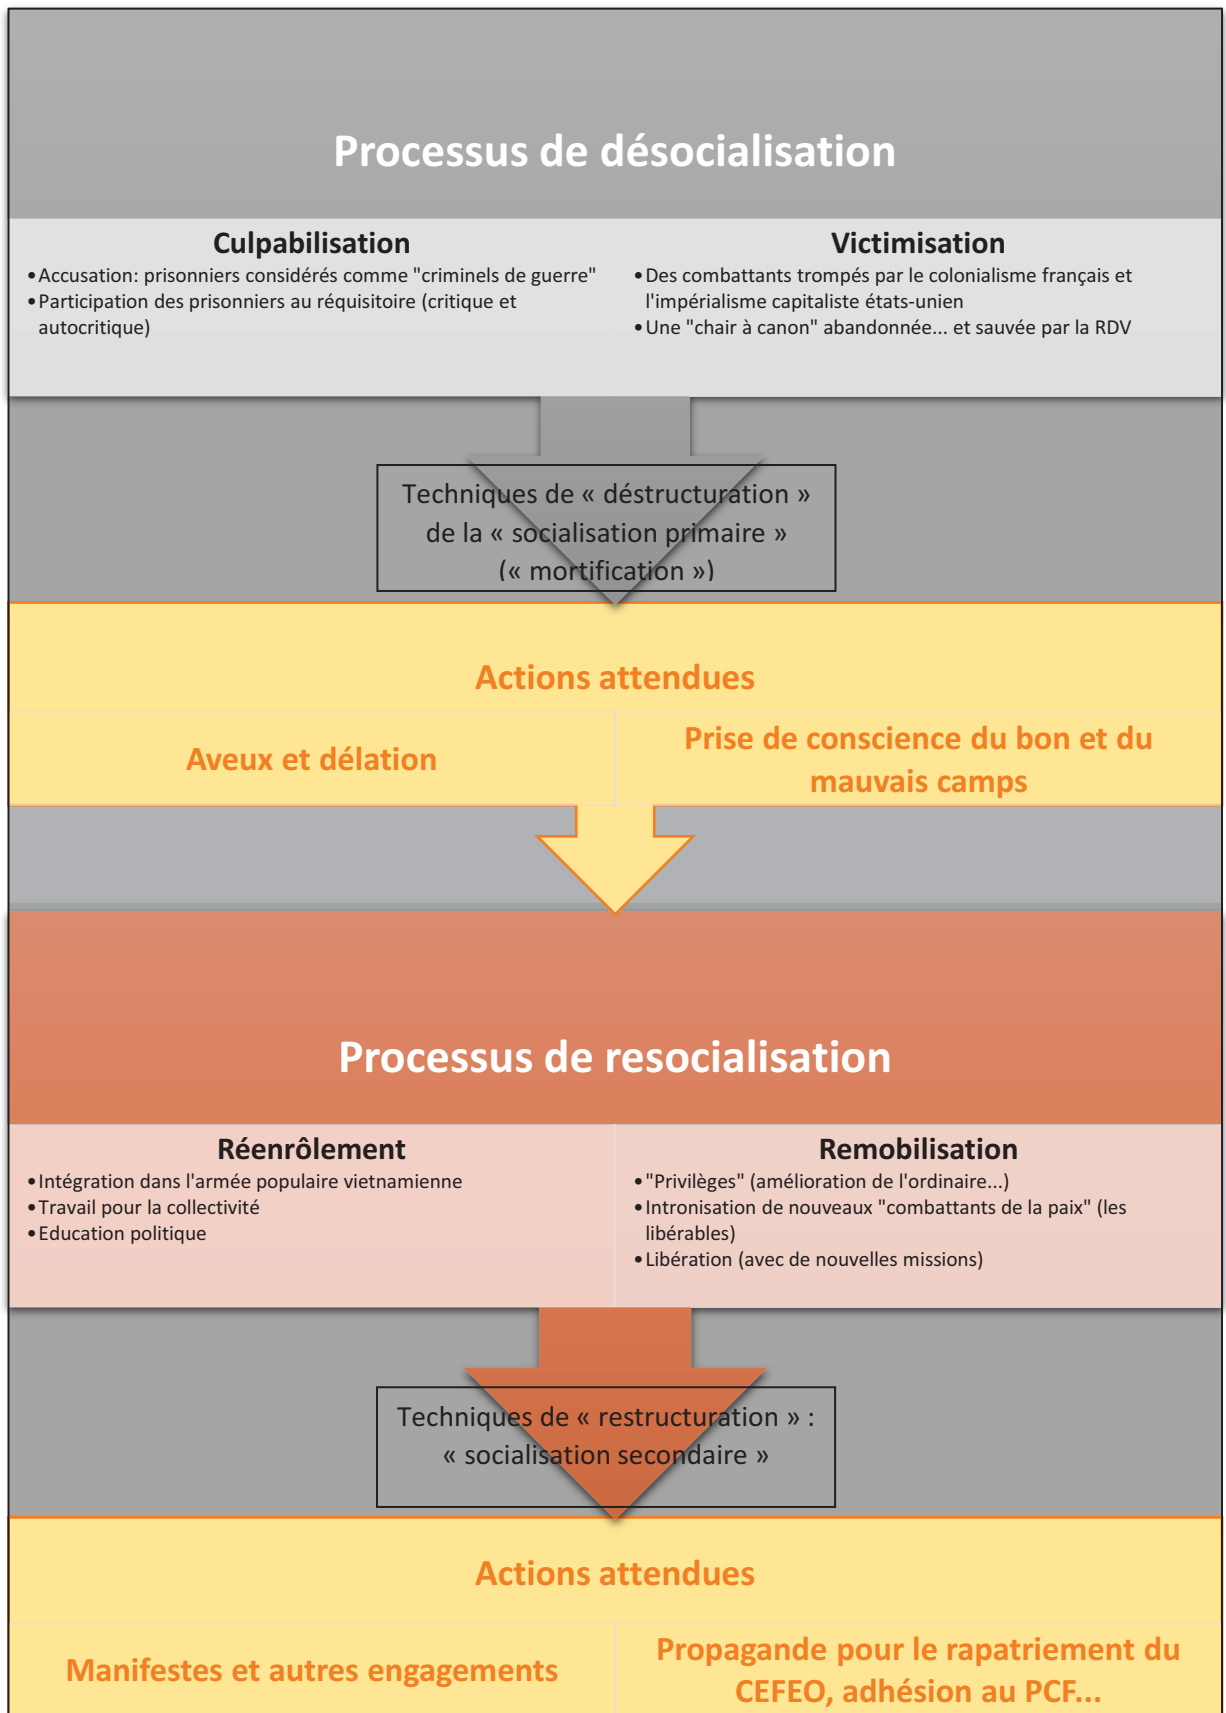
Processus de désocialisation

Culpabilisation
• Accusation: prisonniers considérés comme "criminels de guerre"
• Participation des prisonniers au réquisitoire (critique et autocritique)

Victimisation
• Des combattants trompés par le colonialisme français et l'impérialisme capitaliste états-unien
• Une "chair à canon" abandonnée... et sauvée par la RDV

Techniques de « déstructuration » de la « socialisation primaire » (« mortification »)

Actions attendues

Aveux et délation

Prise de conscience du bon et du mauvais camps

Processus de resocialisation

Réenrôlement
• Intégration dans l'armée populaire vietnamienne
• Travail pour la collectivité
• Education politique

Remobilisation
• "Privilèges" (amélioration de l'ordinaire...)
• Intronisation de nouveaux "combattants de la paix" (les libérables)
• Libération (avec de nouvelles missions)

Techniques de « restructuration » : « socialisation secondaire »

Actions attendues

Manifestes et autres engagements

Propagande pour le rapatriement du CEFEO, adhésion au PCF...